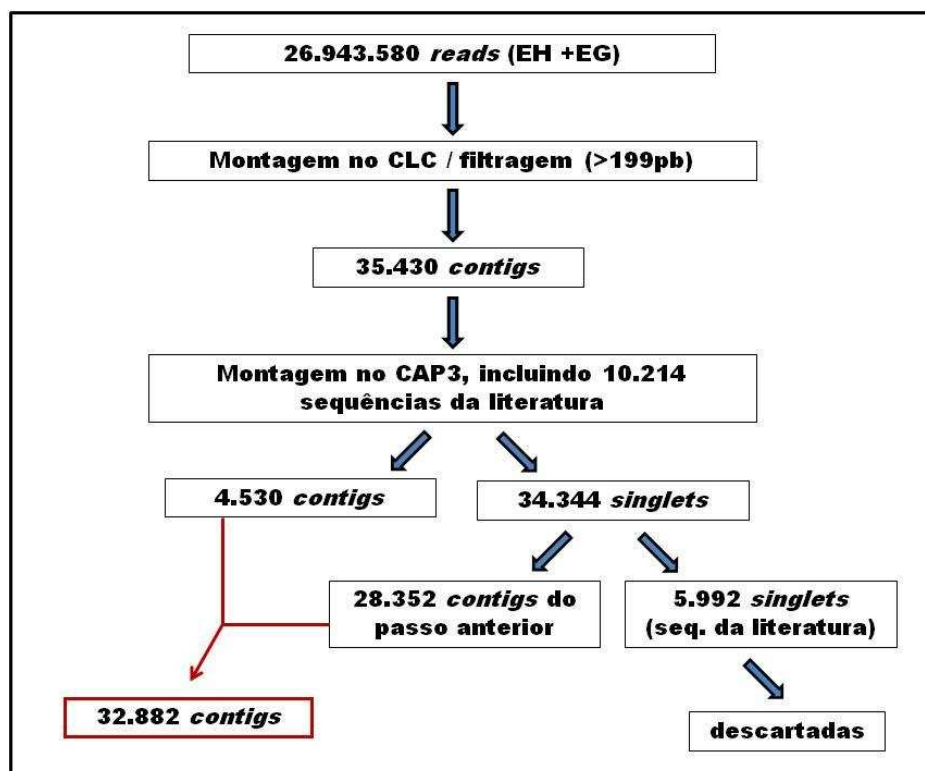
26.943.580 *reads* (EH +EG)

Montagem no CLC / filtragem (>199pb)

35.430 *contigs*

Montagem no CAP3, incluindo 10.214 sequências da literatura

4.530 *contigs*

34.344 *singlets*

28.352 *contigs* do passo anterior

5.992 *singlets* (seq. da literatura)

32.882 *contigs*

descartadas